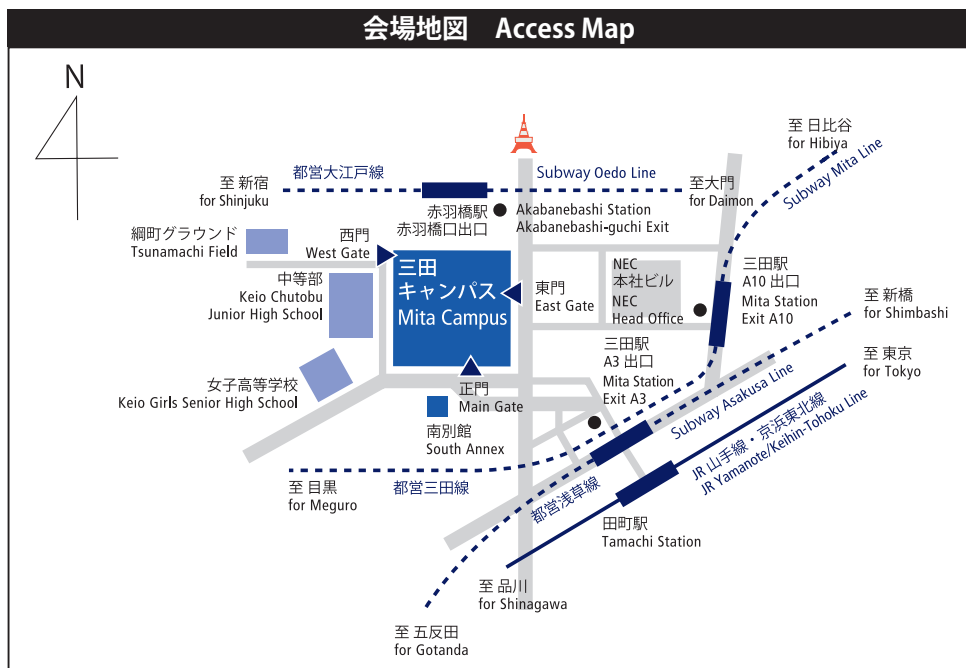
会場地図　Access Map

N

至 新宿
for Shinjuku

都営大江戸線

Subway Oedo Line

至大門
for Daimon

至 日比谷
for Hibiya

Subway Mita Line

赤羽橋駅
赤羽橋口出口

Akabanebashi Station
Akabanebashi-guchi Exit

綱町グラウンド
Tsunamachi Field

西門
West Gate

三田
キャンパス
Mita Campus

東門
East Gate

NEC
本社ビル
NEC
Head Office

三田駅
A10 出口
Mita Station
Exit A10

至 新橋
for Shimbashi

中等部
Keio Chutobu
Junior High School

女子高等学校
Keio Girls Senior High School

正門
Main Gate

南別館
South Annex

三田駅
A3 出口
Mita Station
Exit A3

至 東京
for Tokyo

Subway Asakusa Line

JR 山手線・京浜東北線
JR Yamanote/Keihin-Tohoku Line

至 目黒
for Meguro

都営三田線

都営浅草線

田町駅
Tamachi Station

至 品川
for Shinagawa

至 五反田
for Gotanda